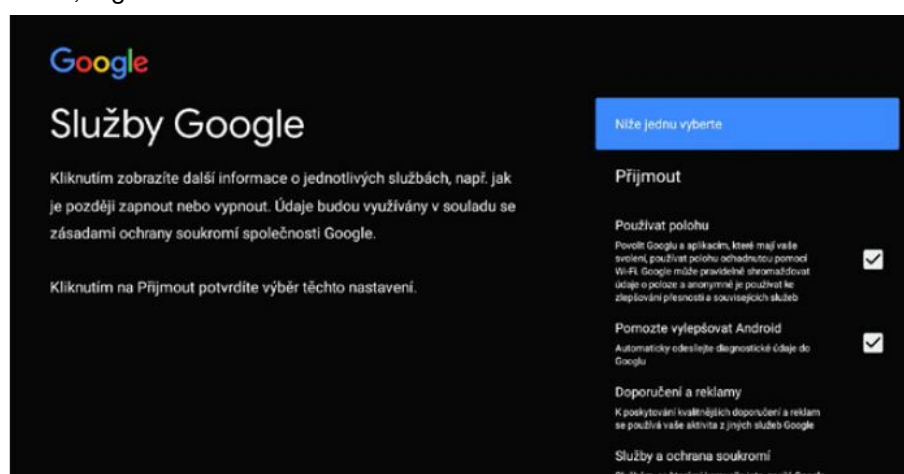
Google

Služby Google

Kliknutím zobrazíte další informace o jednotlivých službách, např. jak je později zapnout nebo vypnout. Údaje budou využívány v souladu se zásadami ochrany soukromí společnosti Google.

Kliknutím na Přijmout potvrdíte výběr těchto nastavení.

Níže jednu vyberte

Přijmout

Používat polohu

Povolit Googlu a aplikacím, které mají vaše svolení, používat polohu odhadnutou pomocí Wi-Fi. Google může pravidelně shromažďovat údaje o poloze a anonymně je používat ke zlepšování přesnosti a souvisejících služeb

Pomozte vylepšovat Android

Automaticky odesílejte diagnostické údaje do Googlu

Doporučení a reklamy

K poskytování kvalitnějších doporučení a reklam se používá vaše aktivita z jiných služeb Google

Služby a ochrana soukromí

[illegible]